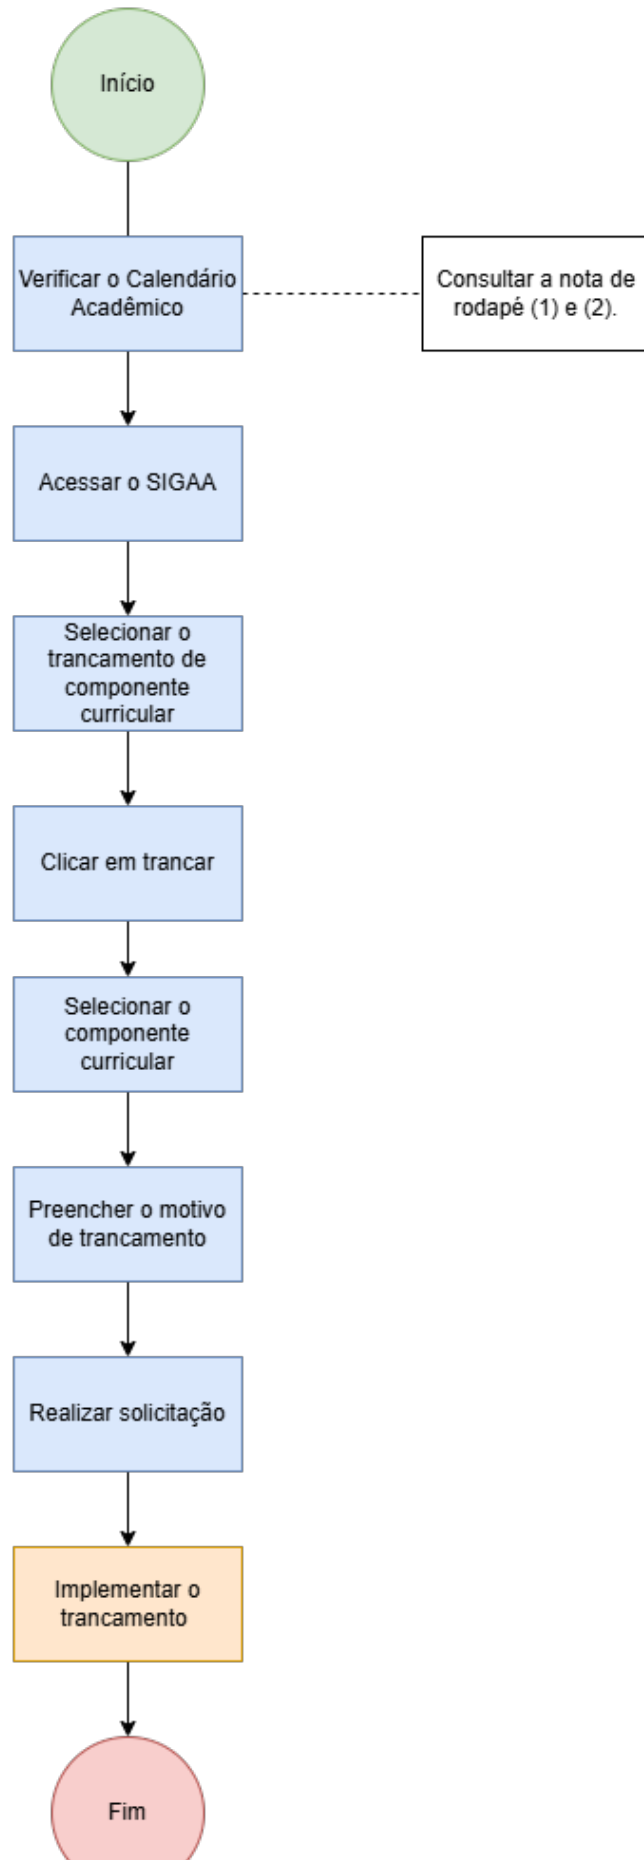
Início

Verificar o Calendário Acadêmico

Consultar a nota de rodapé (1) e (2).

Acessar o SIGAA

Selecionar o trancamento de componente curricular

Clicar em trancar

Selecionar o componente curricular

Preencher o motivo de trancamento

Realizar solicitação

Implementar o trancamento

Fim